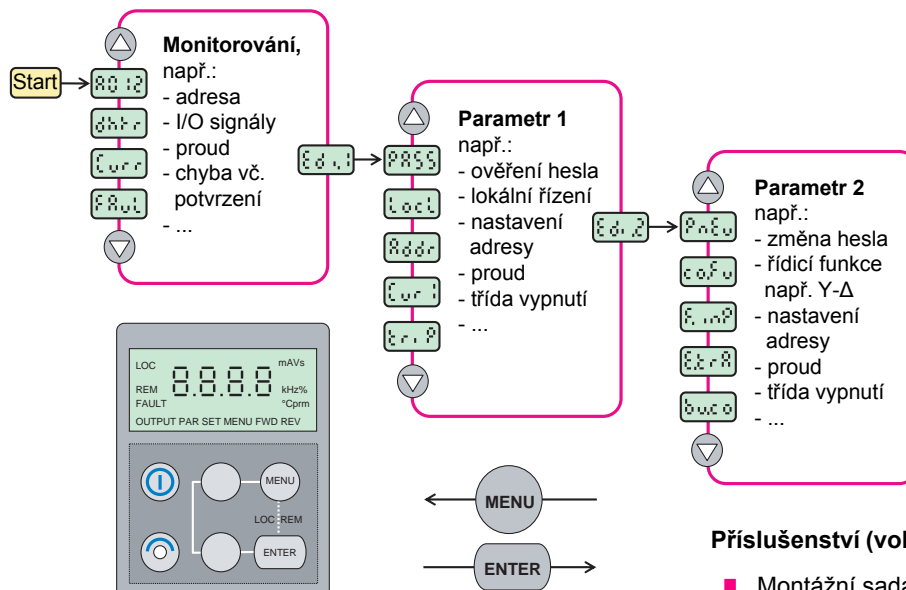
Start

A0 12

dhFr

Curr

FAuL

Monitorování,
např.:
- adresa
- I/O signály
- proud
- chyba vč. potvrzení
- ...

Ed. 1

PASS

LocL

Addr

Cur 1

tri P

Parametr 1
např.:
- ověření hesla
- lokální řízení
- nastavení adresy
- proud
- třída vypnutí
- ...

Ed. 2

PnEu

coFu

E.nP

EtrA

bwco

Parametr 2
např.:
- změna hesla
- řídicí funkce např. Y-Δ
- nastavení adresy
- proud
- třída vypnutí
- ...

LOC
REM
FAULT
8.8.8.8
mAVs
kHz%
°Cprm
OUTPUT PAR SET MENU FWD REV

MENU
LOC REM
ENTER

MENU

ENTER

Příslušenství (vol

Montážní sada